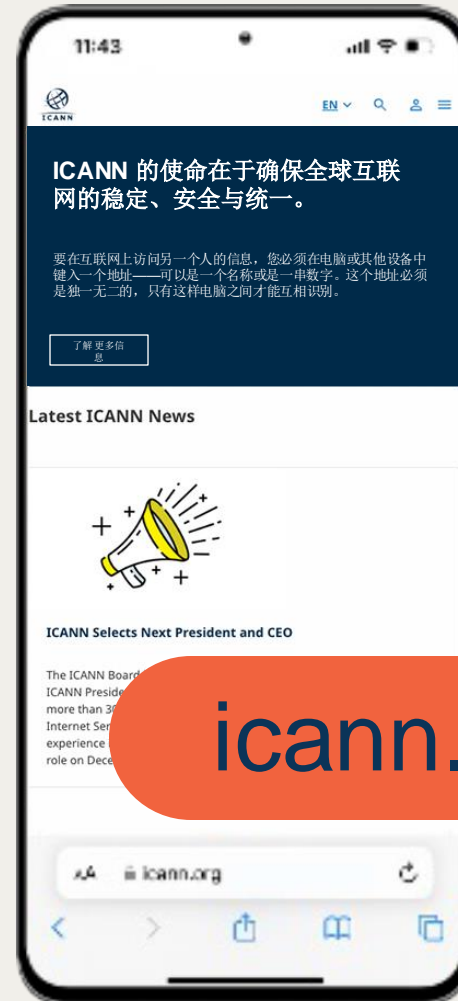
11:43

ICANN

EN

ICANN 的使命在于确保全球互联网的稳定、安全与统一。

要在互联网上访问另一个人的信息，您必须在电脑或其他设备中键入一个地址——可以是一个名称或是一串数字。这个地址必须是独一无二的，只有这样电脑之间才能互相识别。

了解更多信息

Latest ICANN News

ICANN Selects Next President and CEO

The ICANN Board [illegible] ICANN Preside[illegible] more than 3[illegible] Internet Ser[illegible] experience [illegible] role on Dece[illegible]

icann.

AA icann.org